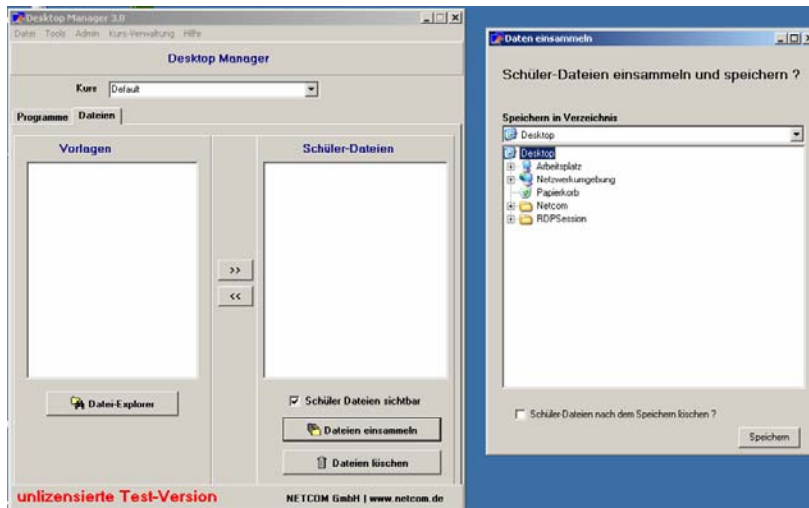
Desktop Manager 3.0
Datei Tools Admin Kurs-Verwaltung Hilfe
Desktop Manager
Kurs Default
Programme Dateien
Vorlagen
Schüler-Dateien
>>
<<
Datei-Explorer
Schüler Dateien sichtbar
Dateien einsammeln
Dateien löschen
unlizensierte Test-Version
NETCOM GmbH | www.netcom.de

Daten einsammeln
Schüler-Dateien einsammeln und speichern ?
Speichern in Verzeichnis
Desktop
Desktop
Arbeitsplatz
Netzwerkumgebung
Papierkorb
Netcom
RDPSession
Schüler-Dateien nach dem Speichern löschen ?
Speichern